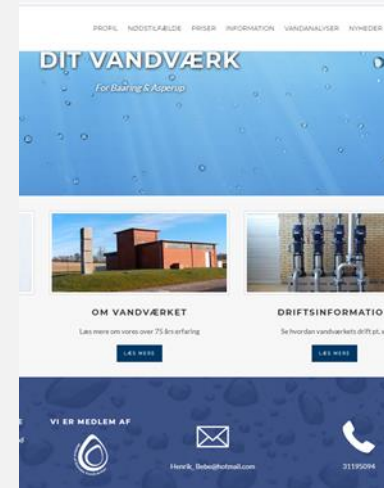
PROFIL NØDSTILFÆLDE PRISER INFORMATION VANDANALYSER NYHEDER

DIT VANDVÆRK

For Baaring & Asperup

OM VANDVÆRKET

Læs mere om vores over 75 års erfaring

LÆS MERE

DRIFTSINFORMATIO

Se hvordan vandværkets drift pt. s

LÆS MERE

VI ER MEDLEM AF

Henrik_Bebe@hotmail.com

31195094